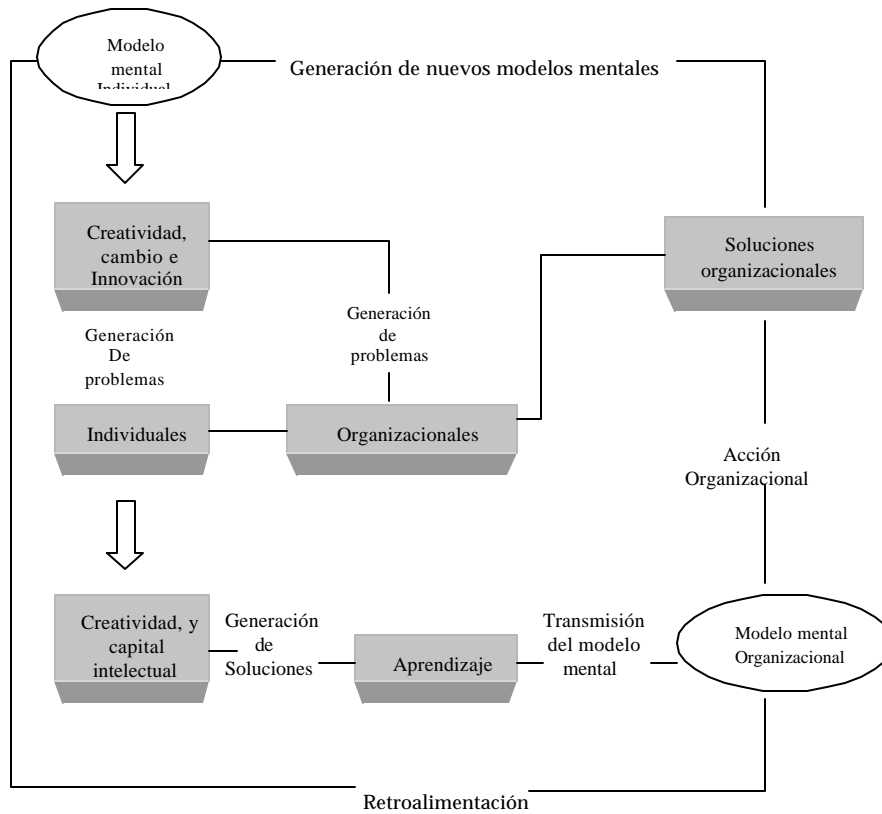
Modelo mental Individual

Generación de nuevos modelos mentales

Creatividad, cambio e Innovación

Soluciones organizacionales

Generación De problemas

Generación de problemas

Individuales

Organizacionales

Acción Organizacional

Creatividad, y capital intelectual

Generación de Soluciones

Aprendizaje

Transmisión del modelo mental

Modelo mental Organizacional

Retroalimentación